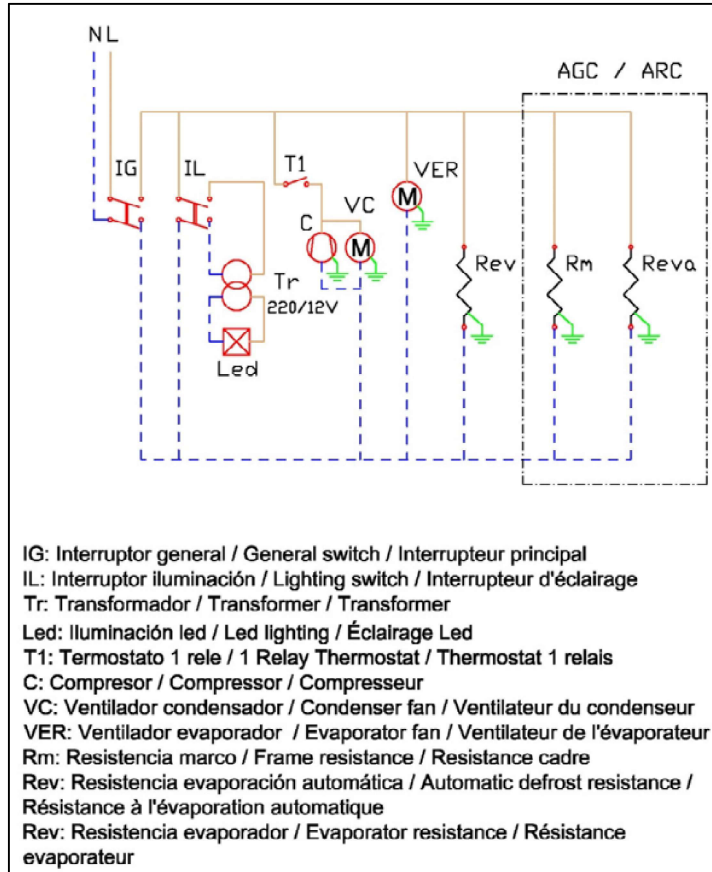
N L

AGC / ARC

IG

IL

T1

VER

C

VC

M

M

Tr

220/12V

Led

Rev

Rm

Reva

IG: Interruptor general / General switch / Interrupteur principal
IL: Interruptor iluminación / Lighting switch / Interrupteur d'éclairage
Tr: Transformador / Transformer / Transformer
Led: Iluminación led / Led lighting / Éclairage Led
T1: Termostato 1 rele / 1 Relay Thermostat / Thermostat 1 relais
C: Compresor / Compressor / Compresseur
VC: Ventilador condensador / Condenser fan / Ventilateur du condenseur
VER: Ventilador evaporador / Evaporator fan / Ventilateur de l'évaporateur
Rm: Resistencia marco / Frame resistance / Resistance cadre
Rev: Resistencia evaporación automática / Automatic defrost resistance / Résistance à l'évaporation automatique
Rev: Resistencia evaporador / Evaporator resistance / Résistance evaporateur